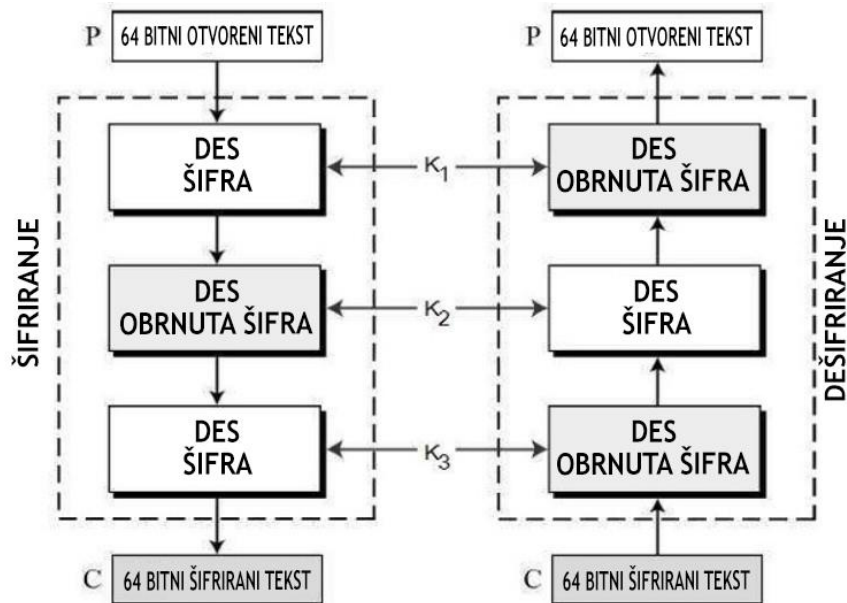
P 64 BITNI OTVORENI TEKST

ŠIFRIRANJE

DES ŠIFRA

DES OBRNUTA ŠIFRA

DES ŠIFRA

C 64 BITNI ŠIFRIRANI TEKST

$K_1$

$K_2$

$K_3$

P 64 BITNI OTVORENI TEKST

DEŠIFRIRANJE

DES OBRNUTA ŠIFRA

DES ŠIFRA

DES OBRNUTA ŠIFRA

C 64 BITNI ŠIFRIRANI TEKST